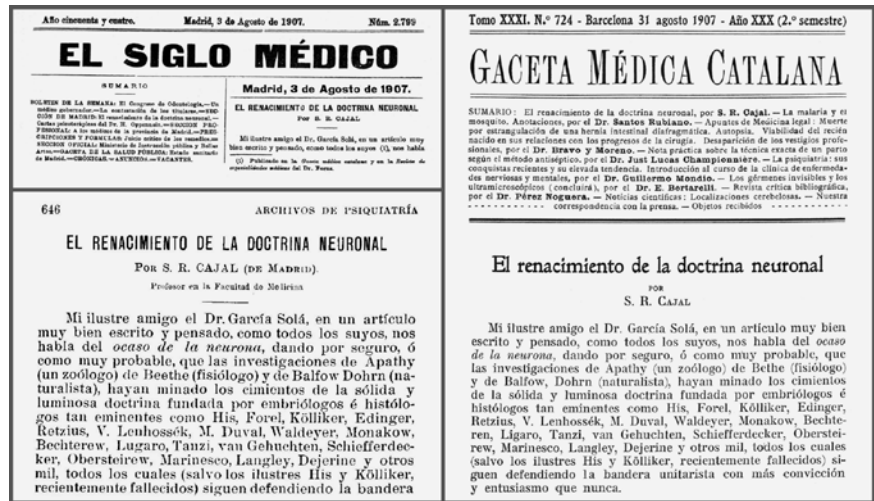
Año cincuenta y cuatro. Madrid, 3 de Agosto de 1907. Núm. 2.789

EL SIGLO MÉDICO

SUMARIO

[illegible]

Madrid, 3 de Agosto de 1907.

EL RENACIMIENTO DE LA DOCTRINA NEURONAL

POR S. R. CAJAL

Mi ilustre amigo el Dr. García Solá, en un artículo muy bien escrito y pensado, como todos los suyos (1), nos habla

(1) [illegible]

646 ARCHIVOS DE PSIQUIATRÍA

EL RENACIMIENTO DE LA DOCTRINA NEURONAL

POR S. R. CAJAL (DE MADRID).

Profesor en la Facultad de Medicina

Mi ilustre amigo el Dr. García Solá, en un artículo muy bien escrito y pensado, como todos los suyos, nos habla del *ocaso de la neurona*, dando por seguro, ó como muy probable, que las investigaciones de Apathy (un zoólogo) de Beethe (fisiólogo) y de Balfow Dohrn (naturalista), hayan minado los cimientos de la sólida y luminosa doctrina fundada por embriólogos é histólogos tan eminentes como His, Forel, Kölliker, Edinger, Retzius, V. Lenhossék, M. Duval, Waldeyer, Monakow, Bechterew, Lugaro, Tanzi, van Gehuchten, Schiefferdecker, Obersteirew, Marinesco, Langley, Dejerine y otros mil, todos los cuales (salvo los ilustres His y Kölliker, recientemente fallecidos) siguen defendiendo la bandera

Tomo XXXI. N.º 724 - Barcelona 31 agosto 1907 - Año XXX (2.º semestre)

GACETA MÉDICA CATALANA

SUMARIO: El renacimiento de la doctrina neuronal, por S. R. Cajal. — La malaria y el mosquito. Anotaciones, por el Dr. Santos Rubiano. — Apuntes de Medicina legal: Muerte por estrangulación de una hernia intestinal diafragmática. Autopsia. Viabilidad del recién nacido en sus relaciones con los progresos de la cirugía. Desaparición de los vestigios profesionales, por el Dr. Bravo y Moreno. — Nota práctica sobre la técnica exacta de un parto según el método antiséptico, por el Dr. Just Lucas Championnière. — La psiquiatría: sus conquistas recientes y su elevada tendencia. Introducción al curso de la clínica de enfermedades nerviosas y mentales, por el Dr. Guillermo Mondio. — Los gérmenes invisibles y los ultramicroscópicos (concluirá), por el Dr. E. Bertarelli. — Revista crítica bibliográfica, por el Dr. Pérez Noguera. — Noticias científicas: Localizaciones cerebelosas. — Nuestra correspondencia con la prensa. — Objetos recibidos

El renacimiento de la doctrina neuronal

POR

S. R. CAJAL

Mi ilustre amigo el Dr. García Solá, en un artículo muy bien escrito y pensado, como todos los suyos, nos habla del *ocaso de la neurona*, dando por seguro, ó como muy probable, que las investigaciones de Apathy (un zoólogo) de Bethe (fisiólogo) y de Balfow, Dohrn (naturalista), hayan minado los cimientos de la sólida y luminosa doctrina fundada por embriólogos é histólogos tan eminentes como His, Forel, Kölliker, Edinger, Retzius, V. Lenhossék, M. Duval, Waldeyer, Monakow, Bechteren, Lígaro, Tanzi, van Gehuchten, Schiefferdecker, Obersteirew, Marinesco, Langley, Dejerine y otros mil, todos los cuales (salvo los ilustres His y Kölliker, recientemente fallecidos) siguen defendiendo la bandera unitarista con más convicción y entusiasmo que nunca.